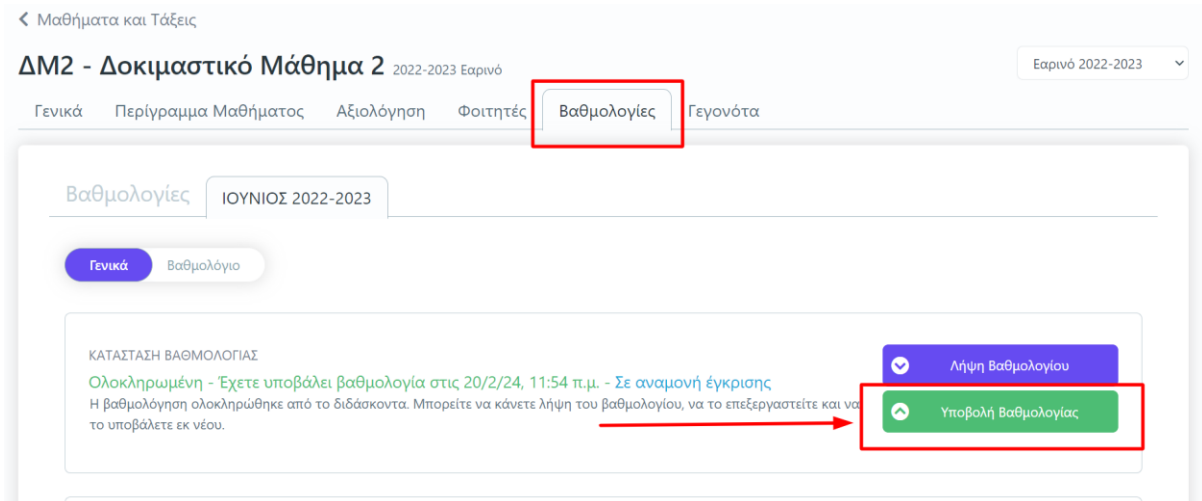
Μαθήματα και Τάξεις

ΔΜ2 - Δοκιμαστικό Μάθημα 2 2022-2023 Εαρινό

Εαρινό 2022-2023

Γενικά Περίγραμμα Μαθήματος Αξιολόγηση Φοιτητές Βαθμολογίες Γεγονότα

Βαθμολογίες ΙΟΥΝΙΟΣ 2022-2023

Γενικά Βαθμολόγιο

ΚΑΤΑΣΤΑΣΗ ΒΑΘΜΟΛΟΓΙΑΣ

Ολοκληρωμένη - Έχετε υποβάλει βαθμολογία στις 20/2/24, 11:54 π.μ. - Σε αναμονή έγκρισης

Η βαθμολόγηση ολοκληρώθηκε από το διδάσκοντα. Μπορείτε να κάνετε λήψη του βαθμολογίου, να το επεξεργαστείτε και να το υποβάλετε εκ νέου.

Λήψη Βαθμολογίου

Υποβολή Βαθμολογίας